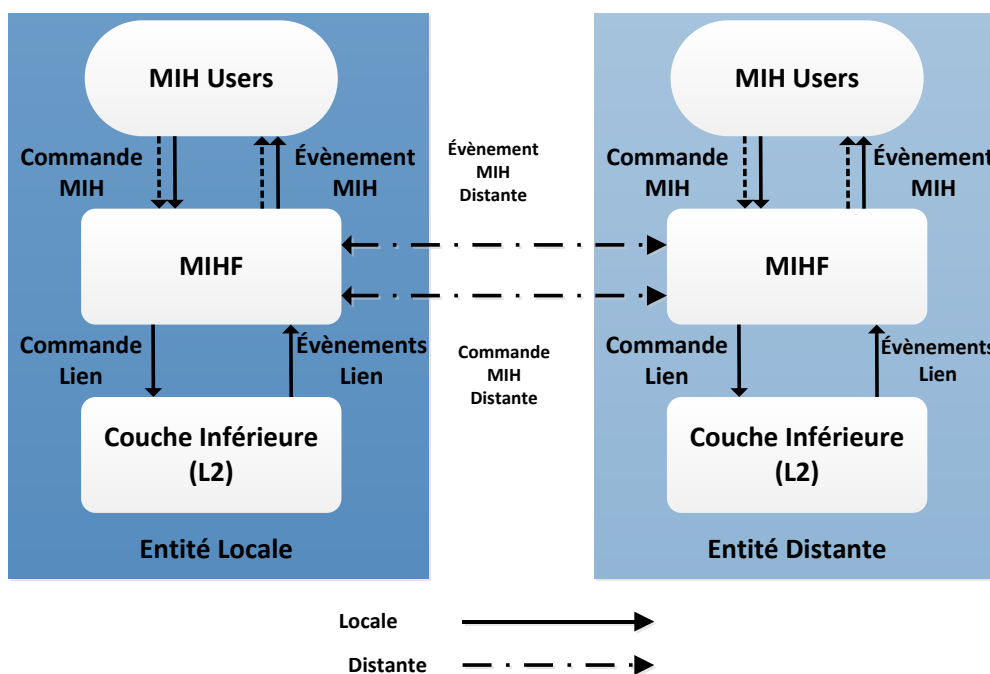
MIH Users

Commande MIH

Évènement MIH

MIHF

Commande Lien

Évènements Lien

Couche Inférieure (L2)

Entité Locale

Évènement MIH Distante

Commande MIH Distante

MIH Users

Commande MIH

Évènement MIH

MIHF

Commande Lien

Évènements Lien

Couche Inférieure (L2)

Entité Distante

Locale

Distante